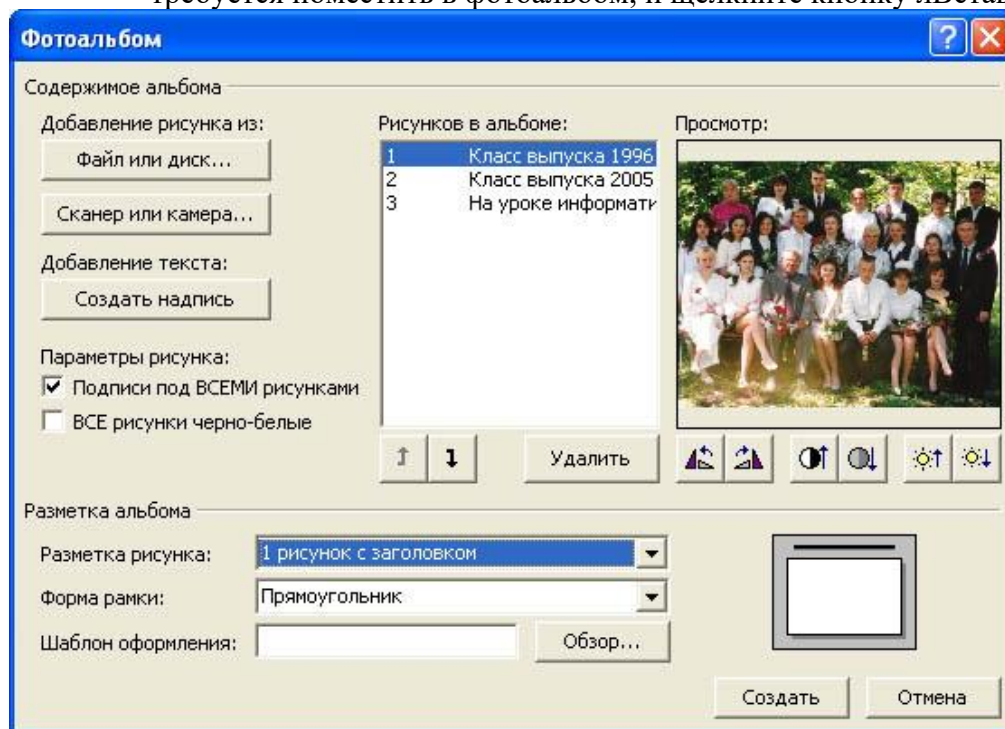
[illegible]

Фотоальбом

Содержимое альбома

Добавление рисунка из:

Файл или диск...

Сканер или камера...

Добавление текста:

Создать надпись

Параметры рисунка:

Подписи под ВСЕМИ рисунками

ВСЕ рисунки черно-белые

Рисунков в альбоме:

1 Класс выпуска 1996
2 Класс выпуска 2005
3 На уроке информати

Удалить

Просмотр:

Разметка альбома

Разметка рисунка: 1 рисунок с заголовком

Форма рамки: Прямоугольник

Шаблон оформления:

Обзор...

Создать

Отмена